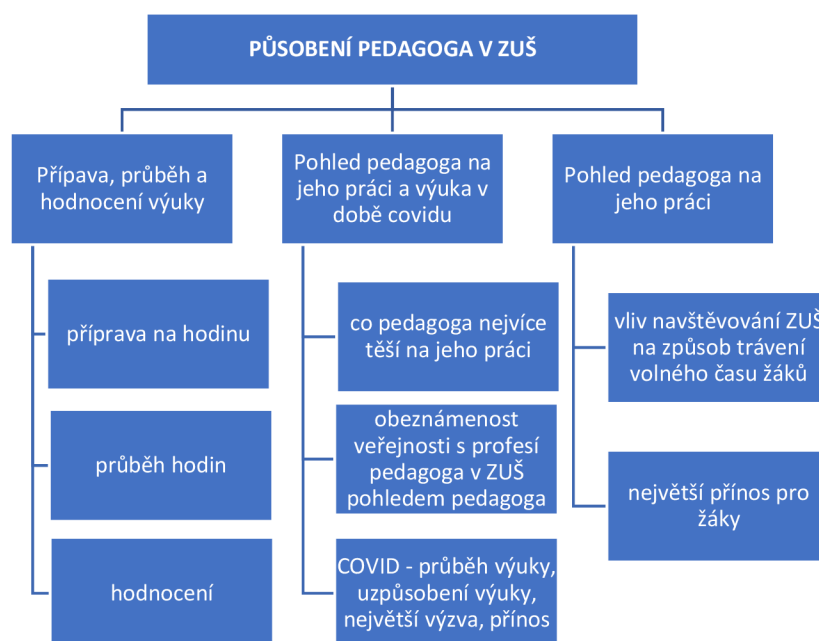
PŮSOBENÍ PEDAGOGA V ZUŠ

Přípava, průběh a hodnocení výuky

příprava na hodinu

průběh hodin

hodnocení

Pohled pedagoga na jeho práci a výuka v době covidu

co pedagoga nejvíce těší na jeho práci

obeznámenost veřejnosti s profesí pedagoga v ZUŠ pohledem pedagoga

COVID - průběh výuky, uzpůsobení výuky, největší výzva, přínos

Pohled pedagoga na jeho práci

vliv navštěvování ZUŠ na způsob trávení volného času žáků

největší přínos pro žáky